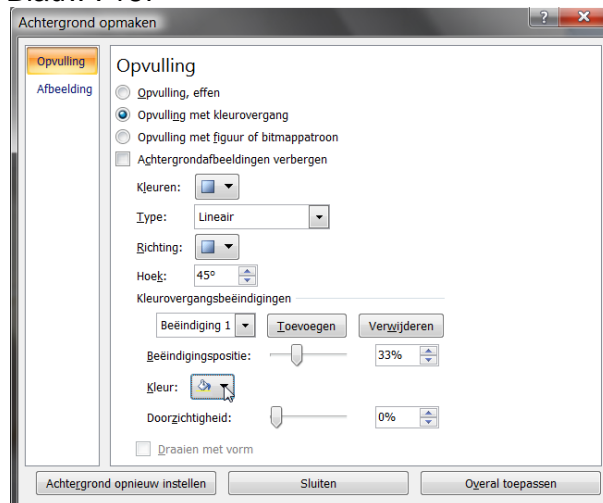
Blad... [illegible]

Achtergrond opmaken

?

Opvulling

Afbeelding

Opvulling

Opvulling, effen

Opvulling met kleurovergang

Opvulling met figuur of bitmappatroon

Achtergrondafbeeldingen verbergen

Kleuren:

Type: Lineair

Richting:

Hoek: 45°

Kleurovergangsbeëindigingen

Beëindiging 1

Toevoegen

Verwijderen

Beëindigingspositie: 33%

Kleur:

Doorzichtigheid: 0%

Draaien met vorm

Achtergrond opnieuw instellen

Sluiten

Overal toepassen